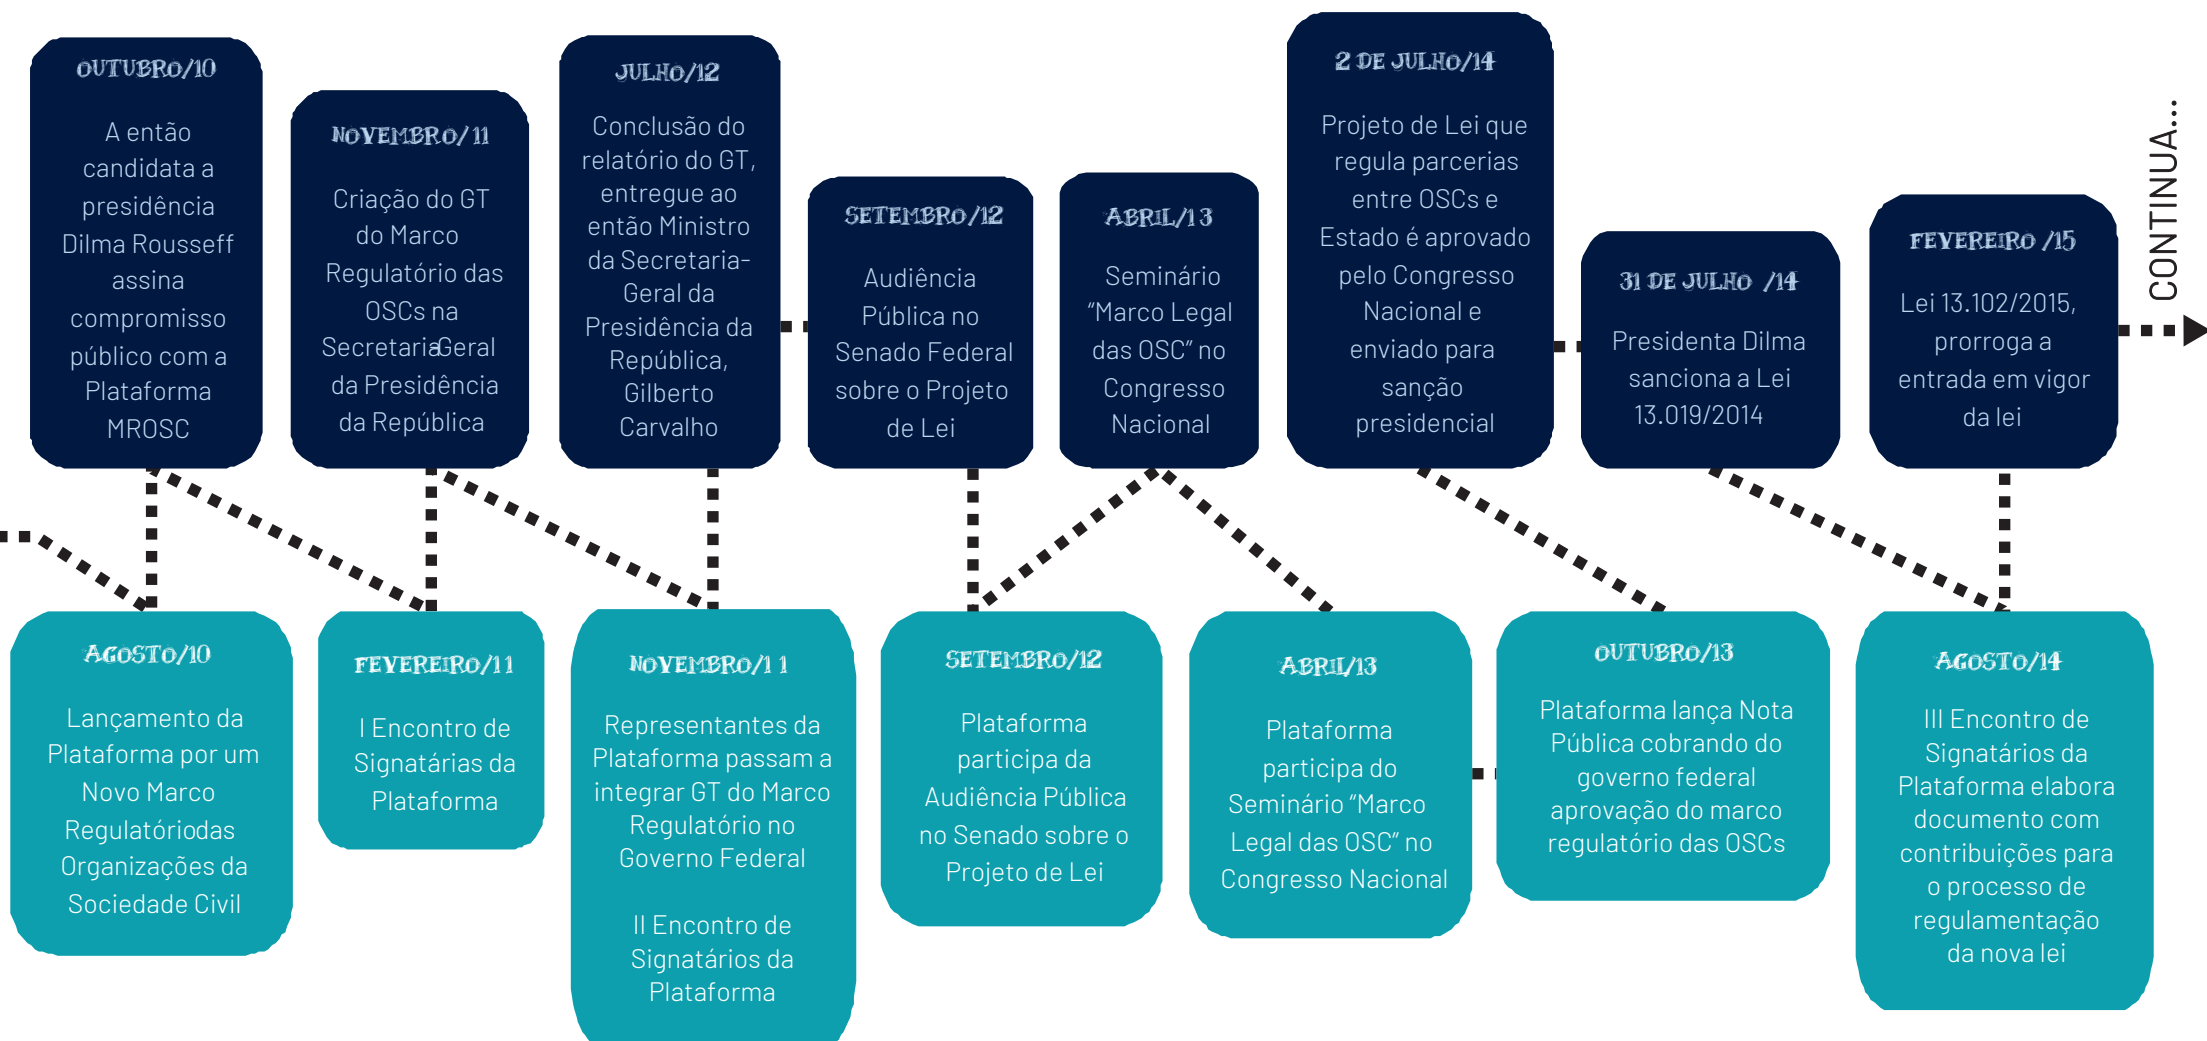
OUTUBRO/10

A então candidata a presidência Dilma Rousseff assina compromisso público com a Plataforma MROSC

NOVEMBRO/11

Criação do GT do Marco Regulatório das OSCs na SecretariaGeral da Presidência da República

JULHO/12

Conclusão do relatório do GT, entregue ao então Ministro da Secretaria-Geral da Presidência da República, Gilberto Carvalho

SETEMBRO/12

Audiência Pública no Senado Federal sobre o Projeto de Lei

ABRIL/13

Seminário "Marco Legal das OSC" no Congresso Nacional

2 DE JULHO/14

Projeto de Lei que regula parcerias entre OSCs e Estado é aprovado pelo Congresso Nacional e enviado para sanção presidencial

31 DE JULHO /14

Presidenta Dilma sanciona a Lei 13.019/2014

FEVEREIRO /15

Lei 13.102/2015, prorroga a entrada em vigor da lei

CONTINUA...

AGOSTO/10

Lançamento da Plataforma por um Novo Marco Regulatóriodas Organizações da Sociedade Civil

FEVEREIRO/11

I Encontro de Signatárias da Plataforma

NOVEMBRO/1 1

Representantes da Plataforma passam a integrar GT do Marco Regulatório no Governo Federal

II Encontro de Signatários da Plataforma

SETEMBRO/12

Plataforma participa da Audiência Pública no Senado sobre o Projeto de Lei

ABRIL/13

Plataforma participa do Seminário "Marco Legal das OSC" no Congresso Nacional

OUTUBRO/13

Plataforma lança Nota Pública cobrando do governo federal aprovação do marco regulatório das OSCs

AGOSTO/14

III Encontro de Signatários da Plataforma elabora documento com contribuições para o processo de regulamentação da nova lei